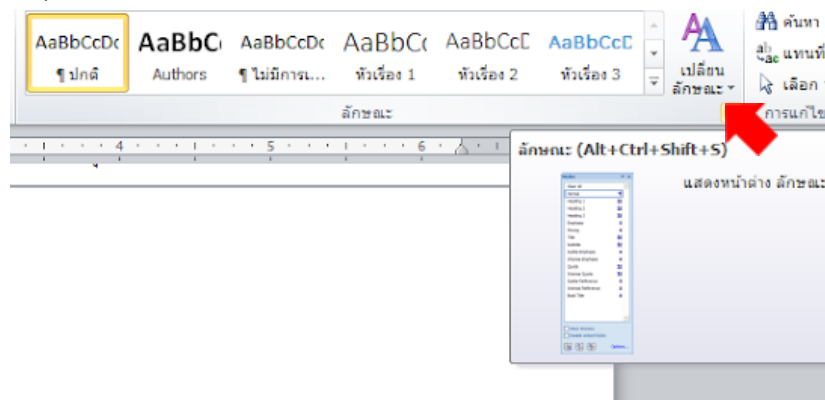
AaBbCcDc
¶ ปกติ

AaBbC
Authors

AaBbCcDc
¶ ไม่มีการเ...

AaBbCc
หัวเรื่อง 1

AaBbCcD
หัวเรื่อง 2

AaBbCcD
หัวเรื่อง 3

เปลี่ยน ลักษณะ

ค้นหา
แทนที่
เลือก

ลักษณะ

การแก้ไข

4 5 6

ลักษณะ (Alt+Ctrl+Shift+S)

แสดงหน้าต่าง ลักษณะ

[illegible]